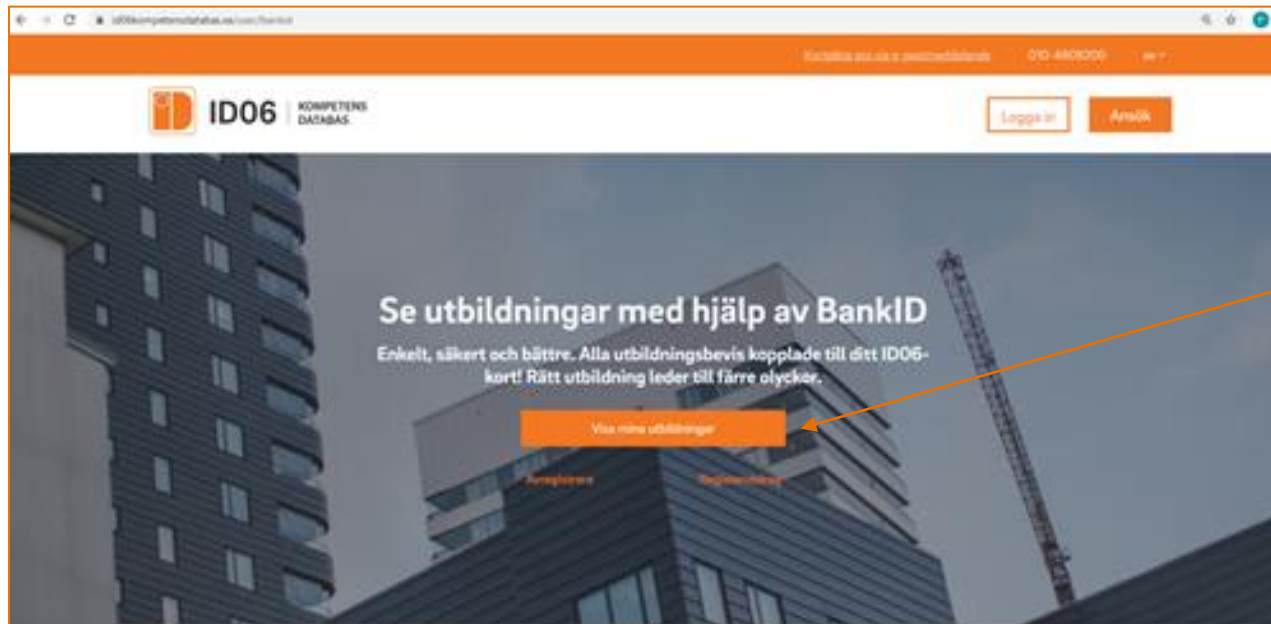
id06kompetensdatabas.se/user/bankid

Kontakta oss via e-postmeddelande   010-4808200   sv

ID06 KOMPETENS DATABAS

Logga in   Ansök

Se utbildningar med hjälp av BankID

Enkelt, säkert och bättre. Alla utbildningsbevis kopplade till ditt ID06-kort! Rätt utbildning leder till färre olyckor.

Visa mina utbildningar

Anpassa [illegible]   Registreringsnr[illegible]